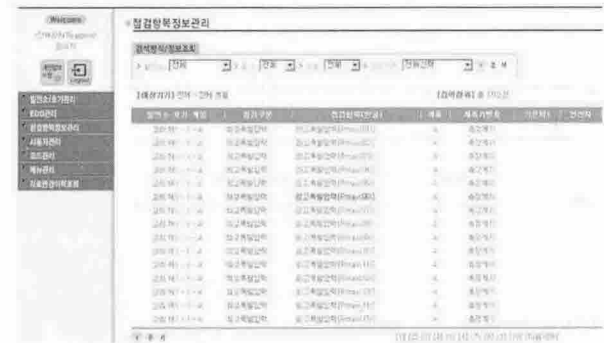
Welcome

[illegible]

점검항목정보관리

검색항목/정보조회

전체 전체 전체 정보선택 조회

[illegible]

| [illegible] | 점검구분 | 점검항목(한글) | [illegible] | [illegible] | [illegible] | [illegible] |
|---|---|---|---|---|---|---|
| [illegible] | 최고책임입력 | 최고책임입력(Password) | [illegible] | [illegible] | | |
| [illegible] | 최고책임입력 | 최고책임입력(Password) | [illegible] | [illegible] | | |
| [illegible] | 최고책임입력 | 최고책임입력(Password) | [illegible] | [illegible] | | |
| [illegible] | 최고책임입력 | 최고책임입력(Password) | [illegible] | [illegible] | | |
| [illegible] | 최고책임입력 | 최고책임입력(Password) | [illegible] | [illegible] | | |
| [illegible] | 최고책임입력 | 최고책임입력(Password) | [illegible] | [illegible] | | |
| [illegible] | 최고책임입력 | 최고책임입력(Password) | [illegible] | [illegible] | | |
| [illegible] | 최고책임입력 | 최고책임입력(Password) | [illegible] | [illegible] | | |
| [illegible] | 최고책임입력 | 최고책임입력(Password) | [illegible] | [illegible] | | |
| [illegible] | 최고책임입력 | 최고책임입력(Password) | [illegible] | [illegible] | | |
| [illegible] | 최고책임입력 | 최고책임입력(Password) | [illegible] | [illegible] | | |
| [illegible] | 최고책임입력 | 최고책임입력(Password) | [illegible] | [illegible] | | |
| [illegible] | 최고책임입력 | 최고책임입력(Password) | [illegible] | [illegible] | | |
| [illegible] | 최고책임입력 | 최고책임입력(Password) | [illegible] | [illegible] | | |

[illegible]